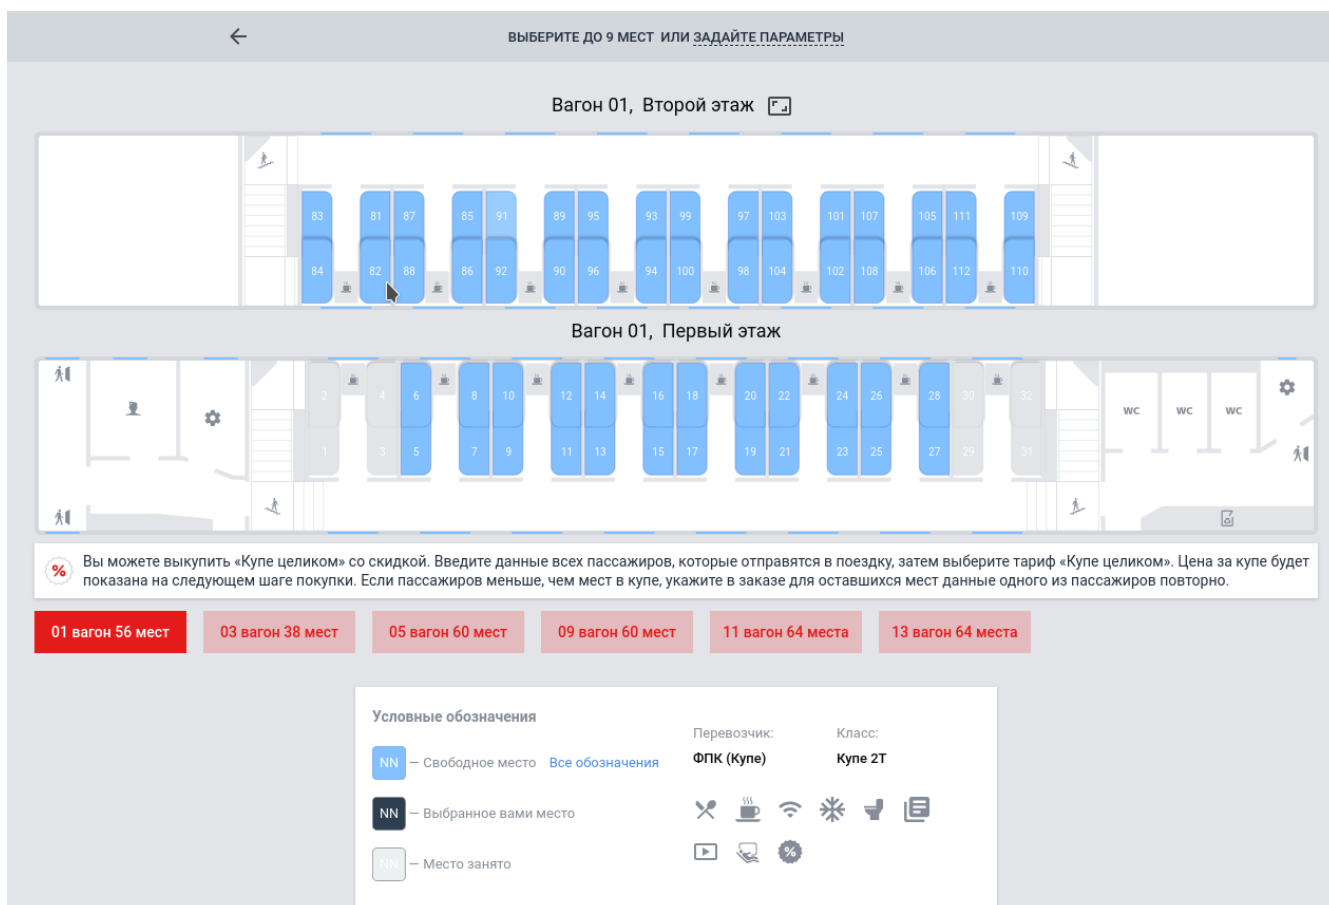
ВЫБЕРИТЕ ДО 9 МЕСТ ИЛИ ЗАДАЙТЕ ПАРАМЕТРЫ

Вагон 01, Второй этаж

83 81 87 85 91 89 95 93 99 97 103 101 107 105 111 109
84 82 88 86 92 90 96 94 100 98 104 102 108 106 112 110

Вагон 01, Первый этаж

2 4 6 8 10 12 14 16 18 20 22 24 26 28 30 32
1 3 5 7 9 11 13 15 17 19 21 23 25 27 29 31

WC WC WC

Вы можете выкупить «Купе целиком» со скидкой. Введите данные всех пассажиров, которые отправятся в поездку, затем выберите тариф «Купе целиком». Цена за купе будет показана на следующем шаге покупки. Если пассажиров меньше, чем мест в купе, укажите в заказе для оставшихся мест данные одного из пассажиров повторно.

01 вагон 56 мест
03 вагон 38 мест
05 вагон 60 мест
09 вагон 60 мест
11 вагон 64 места
13 вагон 64 места

Условные обозначения

NN — Свободное место Все обозначения

NN — Выбранное вами место

NN — Место занято

Перевозчик:
ФПК (Купе)

Класс:
Купе 2Т